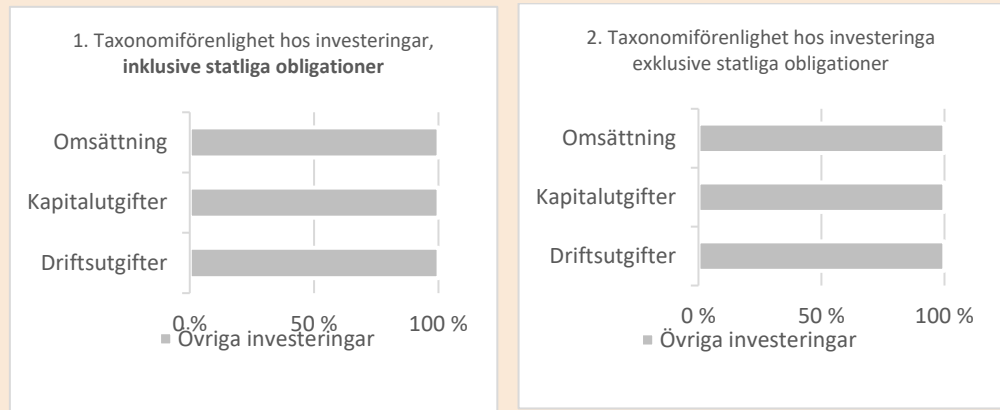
1. Taxonomiförenlighet hos investeringar, **inklusive statliga obligationer**

Omsättning

Kapitalutgifter

Driftsutgifter

0 %

50 %

100 %

Övriga investeringar

2. Taxonomiförenlighet hos investeringa exklusive statliga obligationer

Omsättning

Kapitalutgifter

Driftsutgifter

0 %

50 %

100 %

Övriga investeringar